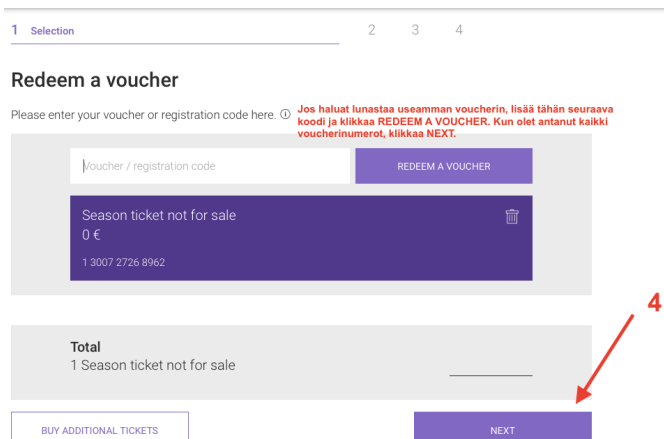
1 Selection 2 3 4

Redeem a voucher

Please enter your voucher or registration code here. ⓘ

Jos haluat lunastaa useamman voucherin, lisää tähän seuraava koodi ja klikkaa REDEEM A VOUCHER. Kun olet antanut kaikki voucherinumerot, klikkaa NEXT.

Voucher / registration code

REDEEM A VOUCHER

Season ticket not for sale
0 €
1 3007 2726 8962

4

Total
1 Season ticket not for sale

BUY ADDITIONAL TICKETS

NEXT